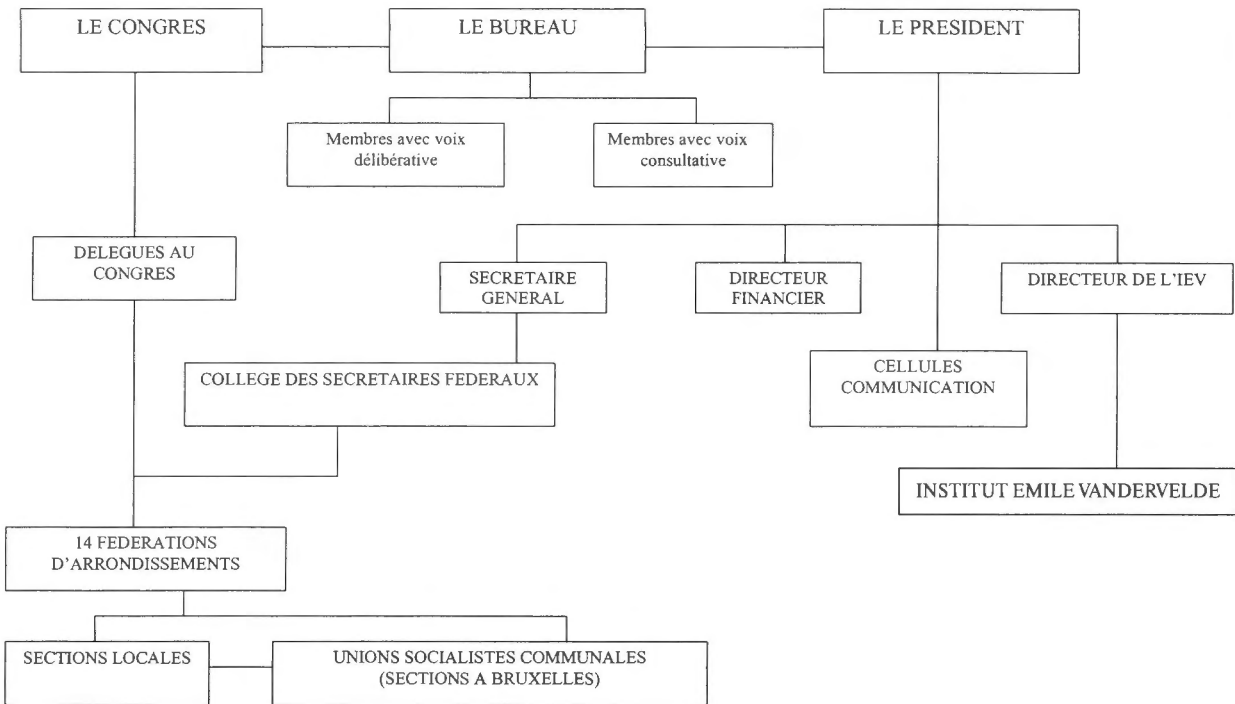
LE CONGRES

LE BUREAU

LE PRESIDENT

Membres avec voix délibérative

Membres avec voix consultative

DELEGUES AU CONGRES

SECRETAIRE GENERAL

DIRECTEUR FINANCIER

DIRECTEUR DE L'IEV

COLLEGE DES SECRETAIRES FEDERAUX

CELLULES COMMUNICATION

INSTITUT EMILE VANDERVELDE

14 FEDERATIONS D'ARRONDISSEMENTS

SECTIONS LOCALES

UNIONS SOCIALISTES COMMUNALES (SECTIONS A BRUXELLES)